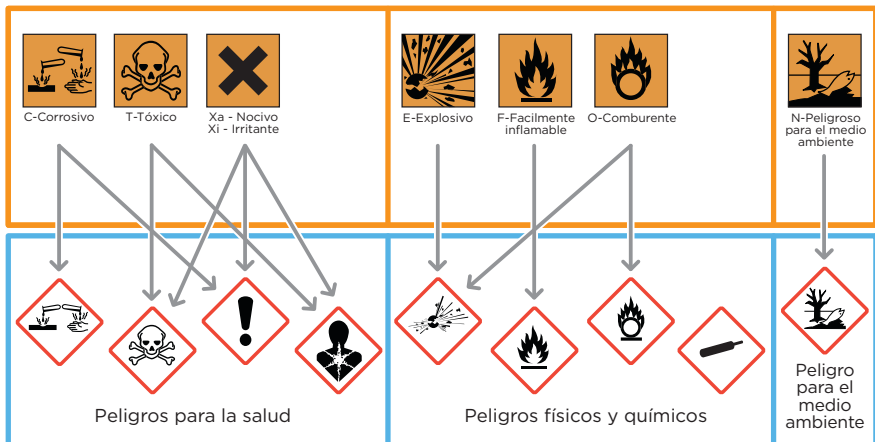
C-Corrosivo

T-Tóxico

Xa - Nocivo
Xi - Irritante

E-Explosivo

F-Facilmente inflamable

O-Comburente

N-Peligroso para el medio ambiente

Peligros para la salud

Peligros físicos y químicos

Peligro para el medio ambiente